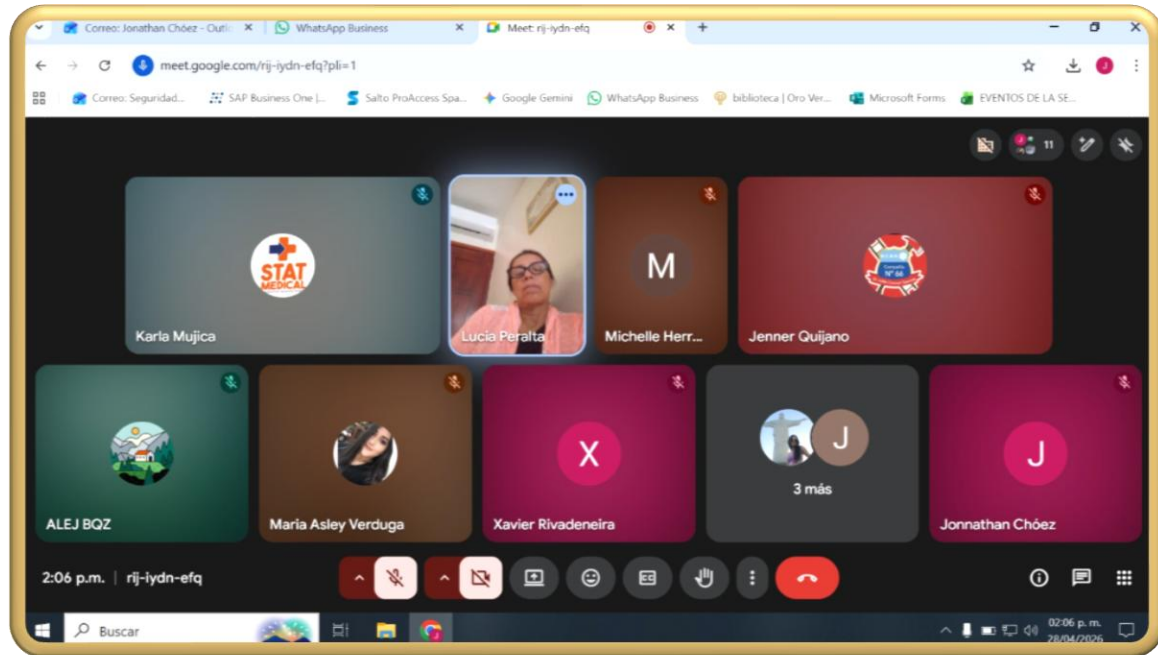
Correo: Jonathan Chóez - Outl
WhatsApp Business
Meet: rij-iydn-efq

meet.google.com/rij-iydn-efq?pli=1

Correo: Seguridad...
SAP Business One |...
Salto ProAccess Spa...
Google Gemini
WhatsApp Business
biblioteca | Oro Ver...
Microsoft Forms
EVENTOS DE LA SE...

11

STAT MEDICAL
Karla Mujica
Lucia Peralta
M
Michelle Herr...
Jenner Quijano
ALEJ BQZ
Maria Asley Verduga
X
Xavier Rivadeneira
J
3 más
J
Jonnathan Chóez

2:06 p.m. | rij-iydn-efq

Buscar
02:06 p. m.
28/04/2026